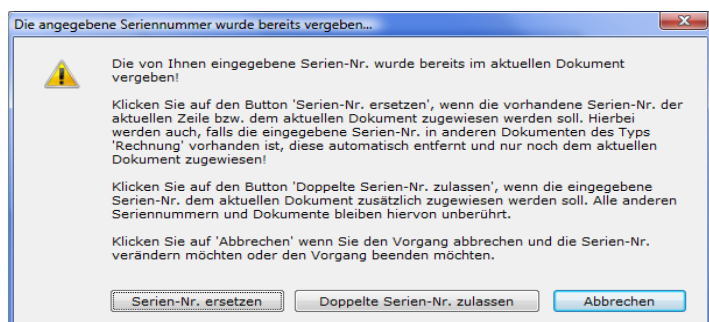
Die angegebene Seriennummer wurde bereits vergeben...

Die von Ihnen eingegebene Serien-Nr. wurde bereits im aktuellen Dokument vergeben!

Klicken Sie auf den Button 'Serien-Nr. ersetzen', wenn die vorhandene Serien-Nr. der aktuellen Zeile bzw. dem aktuellen Dokument zugewiesen werden soll. Hierbei werden auch, falls die eingegebene Serien-Nr. in anderen Dokumenten des Typs 'Rechnung' vorhanden ist, diese automatisch entfernt und nur noch dem aktuellen Dokument zugewiesen!

Klicken Sie auf den Button 'Doppelte Serien-Nr. zulassen', wenn die eingegebene Serien-Nr. dem aktuellen Dokument zusätzlich zugewiesen werden soll. Alle anderen Seriennummern und Dokumente bleiben hiervon unberührt.

Klicken Sie auf 'Abbrechen' wenn Sie den Vorgang abbrechen und die Serien-Nr. verändern möchten oder den Vorgang beenden möchten.

Serien-Nr. ersetzen
Doppelte Serien-Nr. zulassen
Abbrechen